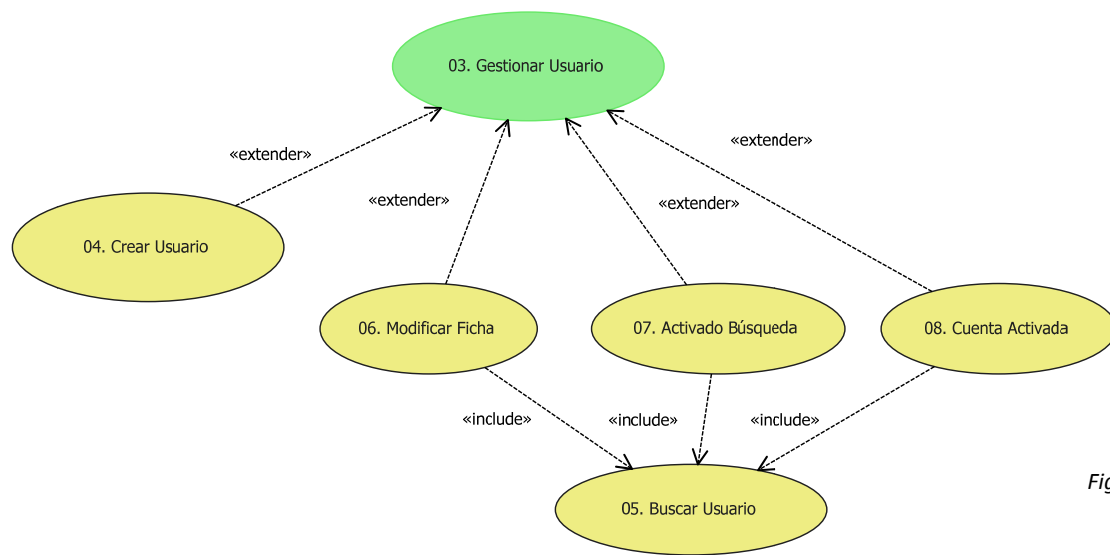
03. Gestionar Usuario

«extender»

«extender»

«extender»

«extender»

04. Crear Usuario

06. Modificar Ficha

07. Activado Búsqueda

08. Cuenta Activada

«include»

«include»

«include»

05. Buscar Usuario

Fig